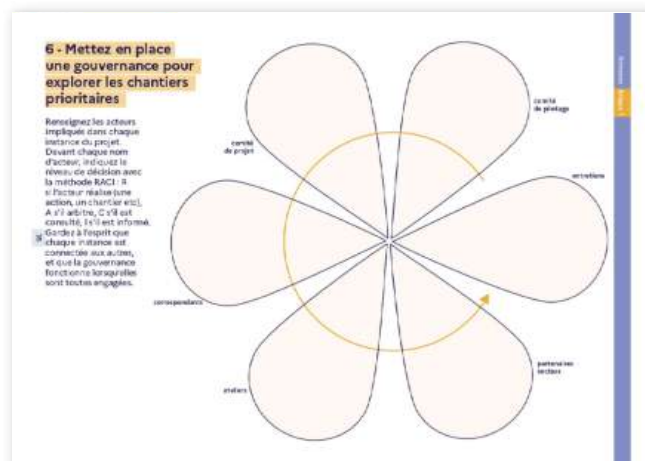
6 - Mettez en place une gouvernance pour explorer les chantiers prioritaires

Renseignez les acteurs impliqués dans chaque instance du projet. Devant chaque nom d'acteur, indiquez le niveau de décision avec la méthode RACI : R si l'acteur réalise (une action, un chantier etc), A s'il arbitre, C s'il est consulté, I s'il est informé. Gardez à l'esprit que chaque instance est connectée aux autres, et que la gouvernance fonctionne lorsqu'elles sont toutes engagées.

comité de pilotage

comité de projet

entretiens

correspondance

partenaires lecteurs

ateliers

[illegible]